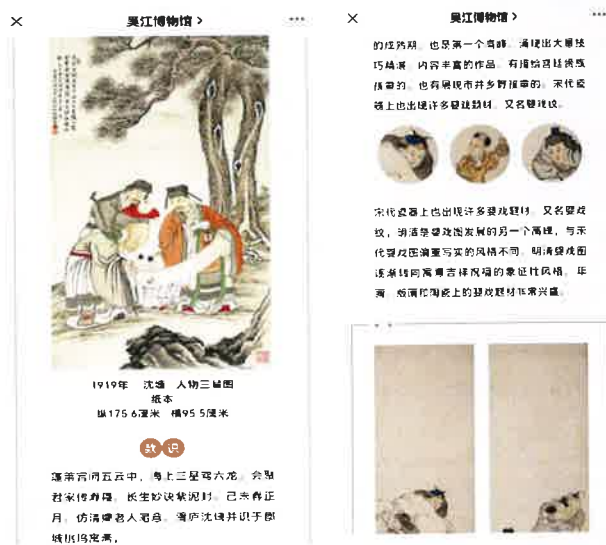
× 吴江博物馆 > ···

1919年 沈塘 人物三星图
纸本
纵175.6厘米 横95.5厘米

款识

藻第前词五云中，海上三星驾六龙。会聚君家传寿耀，长生欣说紫泥封。己未春正月，仿清湘老人笔意。雪庐沈塘并识于郡城吴门寓斋。

× 吴江博物馆 > ···

的阶段期。也是第一个高峰，涌现出大量技巧精湛、内容丰富的作品，有描绘戏耍嬉戏场景的，也有展现市井乡野瑰丽的。宋代瓷器上也出现许多婴戏题材，又名婴戏纹。

宋代瓷器上也出现许多婴戏题材，又名婴戏纹，明清是婴戏图发展的另一个高峰，与宋代婴戏图注重写实的风格不同，明清婴戏图该期转向寓意吉祥风格的象征性风格。此外，加清代陶瓷上的婴戏题材非常兴盛。